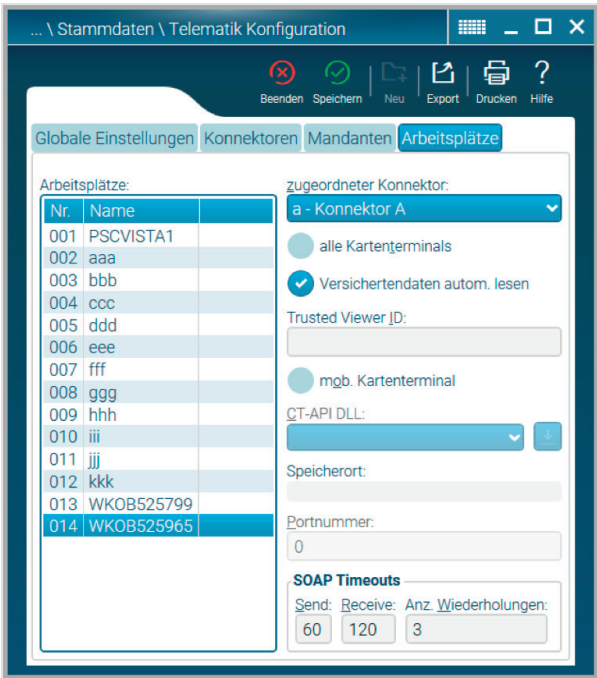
... \ Stammdaten \ Telematik Konfiguration

Beenden Speichern Neu Export Drucken Hilfe

Globale Einstellungen Konnektoren Mandanten Arbeitsplätze

Arbeitsplätze:

| Nr. | Name |
|---|---|
| 001 | PSCVISTA1 |
| 002 | aaa |
| 003 | bbb |
| 004 | ccc |
| 005 | ddd |
| 006 | eee |
| 007 | fff |
| 008 | ggg |
| 009 | hhh |
| 010 | iii |
| 011 | jjj |
| 012 | kkk |
| 013 | WKOB525799 |
| 014 | WKOB525965 |

zugeordneter Konnektor:
a - Konnektor A

alle Kartenterminals

Versichertendaten autom. lesen

Trusted Viewer ID:

mob. Kartenterminal

CT-API DLL:

Speicherort:

Portnummer:
0

SOAP Timeouts
Send: 60
Receive: 120
Anz. Wiederholungen: 3